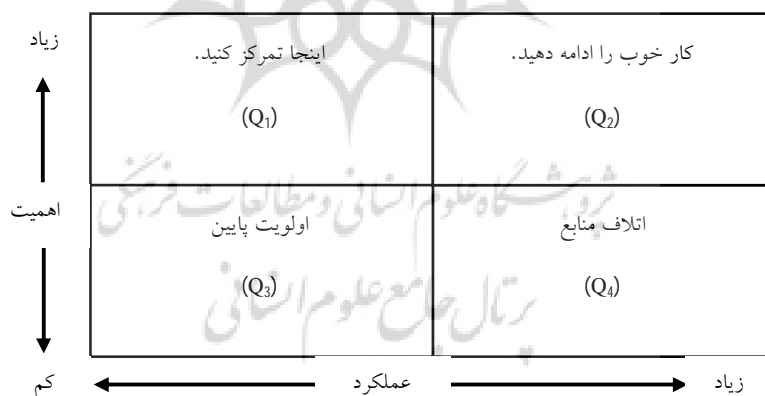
زیاد

اهمیت

کم

| | |
|---|---|
| اینجا تمرکز کنید. $(Q_1)$ | کار خوب را ادامه دهید. $(Q_2)$ |
| اولویت پایین $(Q_3)$ | اتلاف منابع $(Q_4)$ |

کم عملکرد زیاد

پژوهشگاه علوم انسانی و مطالعات فرهنگی
پرتال جامع علوم انسانی